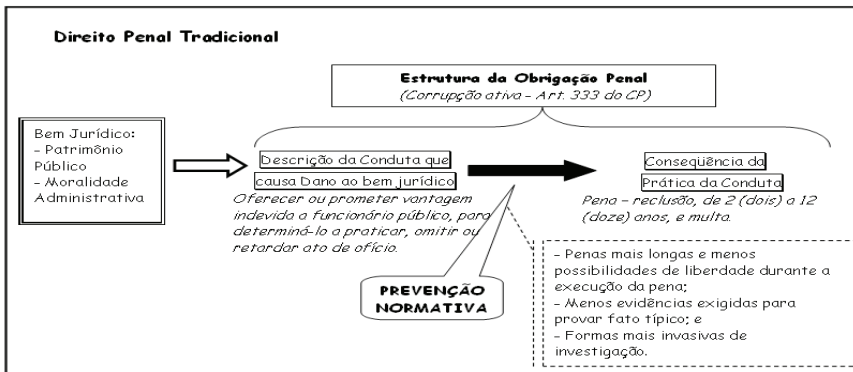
Direito Penal Tradicional

Estrutura da Obrigação Penal
(Corrupção ativa – Art. 333 do CP)

Bem Jurídico:
– Patrimônio Público
– Moralidade Administrativa

Descrição da Conduta que causa Dano ao bem jurídico

Oferecer ou prometer vantagem indevida a funcionário público, para determiná-lo a praticar, omitir ou retardar ato de ofício.

Conseqüência da Prática da Conduta

Pena – reclusão, de 2 (dois) a 12 (doze) anos, e multa.

PREVENÇÃO NORMATIVA

– Penas mais longas e menos possibilidades de liberdade durante a execução da pena;
– Menos evidências exigidas para provar fato típico; e
– Formas mais invasivas de investigação.